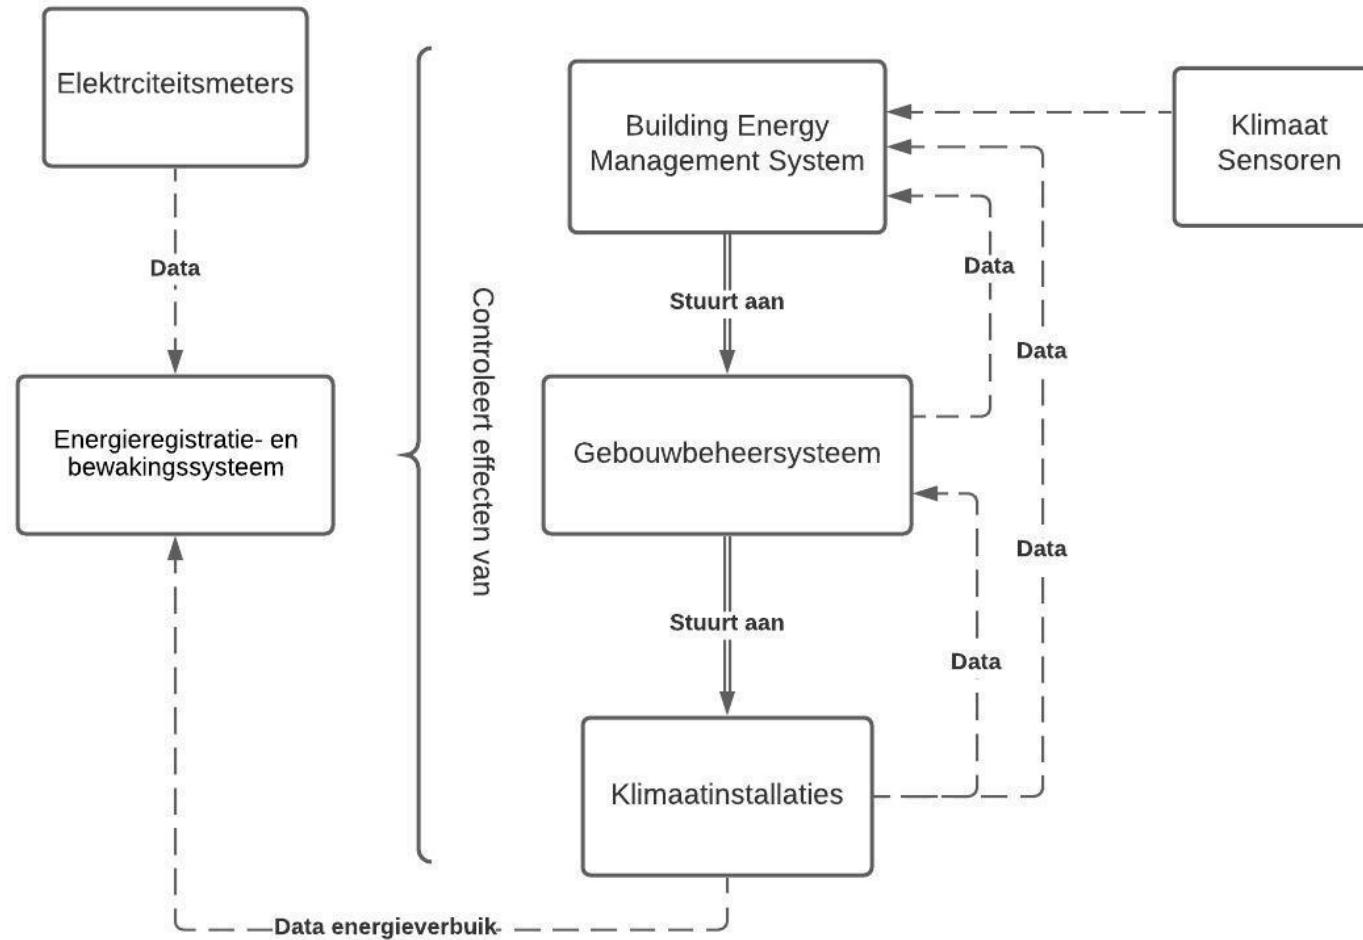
Elektrciteitsmeters

Data

Energieregistratie- en bewakingssysteem

Controleert effecten van

Building Energy Management System

Klimaat Sensoren

Stuurt aan

Data

Data

Gebouwbeheersysteem

Data

Stuurt aan

Data

Klimaatinstallaties

Data energieverbuik